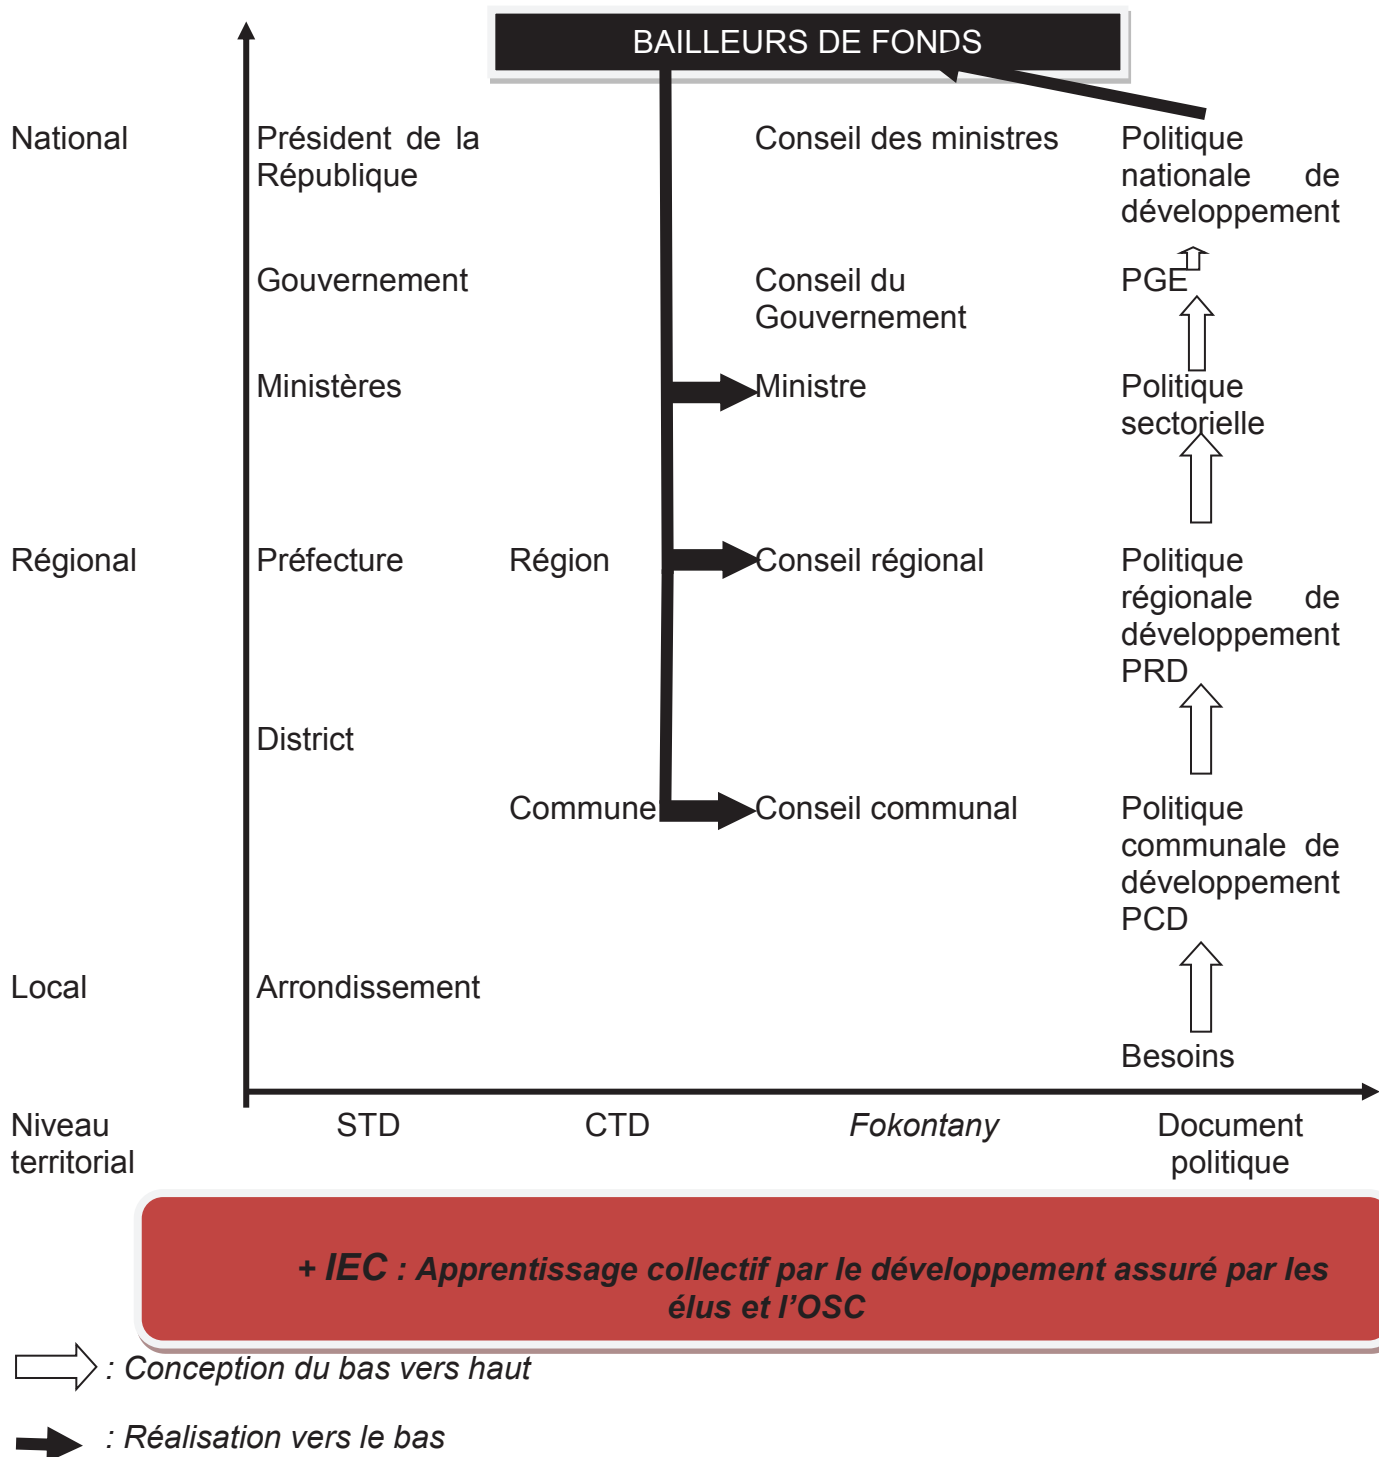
BAILLEURS DE FONDS

National

Président de la République

Conseil des ministres

Politique nationale de développement

Gouvernement

Conseil du Gouvernement

PGE

Ministères

Ministre

Politique sectorielle

Régional

Préfecture

Région

Conseil régional

Politique régionale de développement PRD

District

Commune

Conseil communal

Politique communale de développement PCD

Local

Arrondissement

Besoins

Niveau territorial

STD

CTD

Fokontany

Document politique

+ IEC : Apprentissage collectif par le développement assuré par les élus et l'OSC

: Conception du bas vers haut

: Réalisation vers le bas